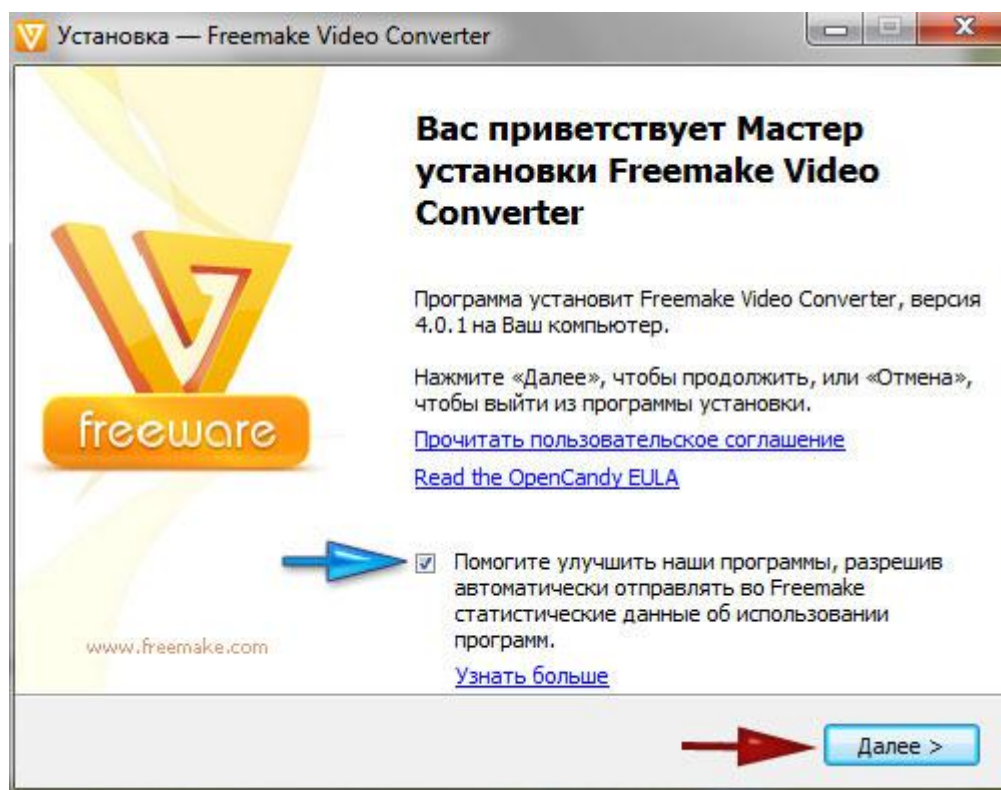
Установка — Freemake Video Converter

freeware

www.freemake.com

Вас приветствует Мастер установки Freemake Video Converter

Программа установит Freemake Video Converter, версия 4.0.1 на Ваш компьютер.

Нажмите «Далее», чтобы продолжить, или «Отмена», чтобы выйти из программы установки.

Прочитать пользовательское соглашение

Read the OpenCandy EULA

Помогите улучшить наши программы, разрешив автоматически отправлять во Freemake статистические данные об использовании программ.

Узнать больше

Далее >